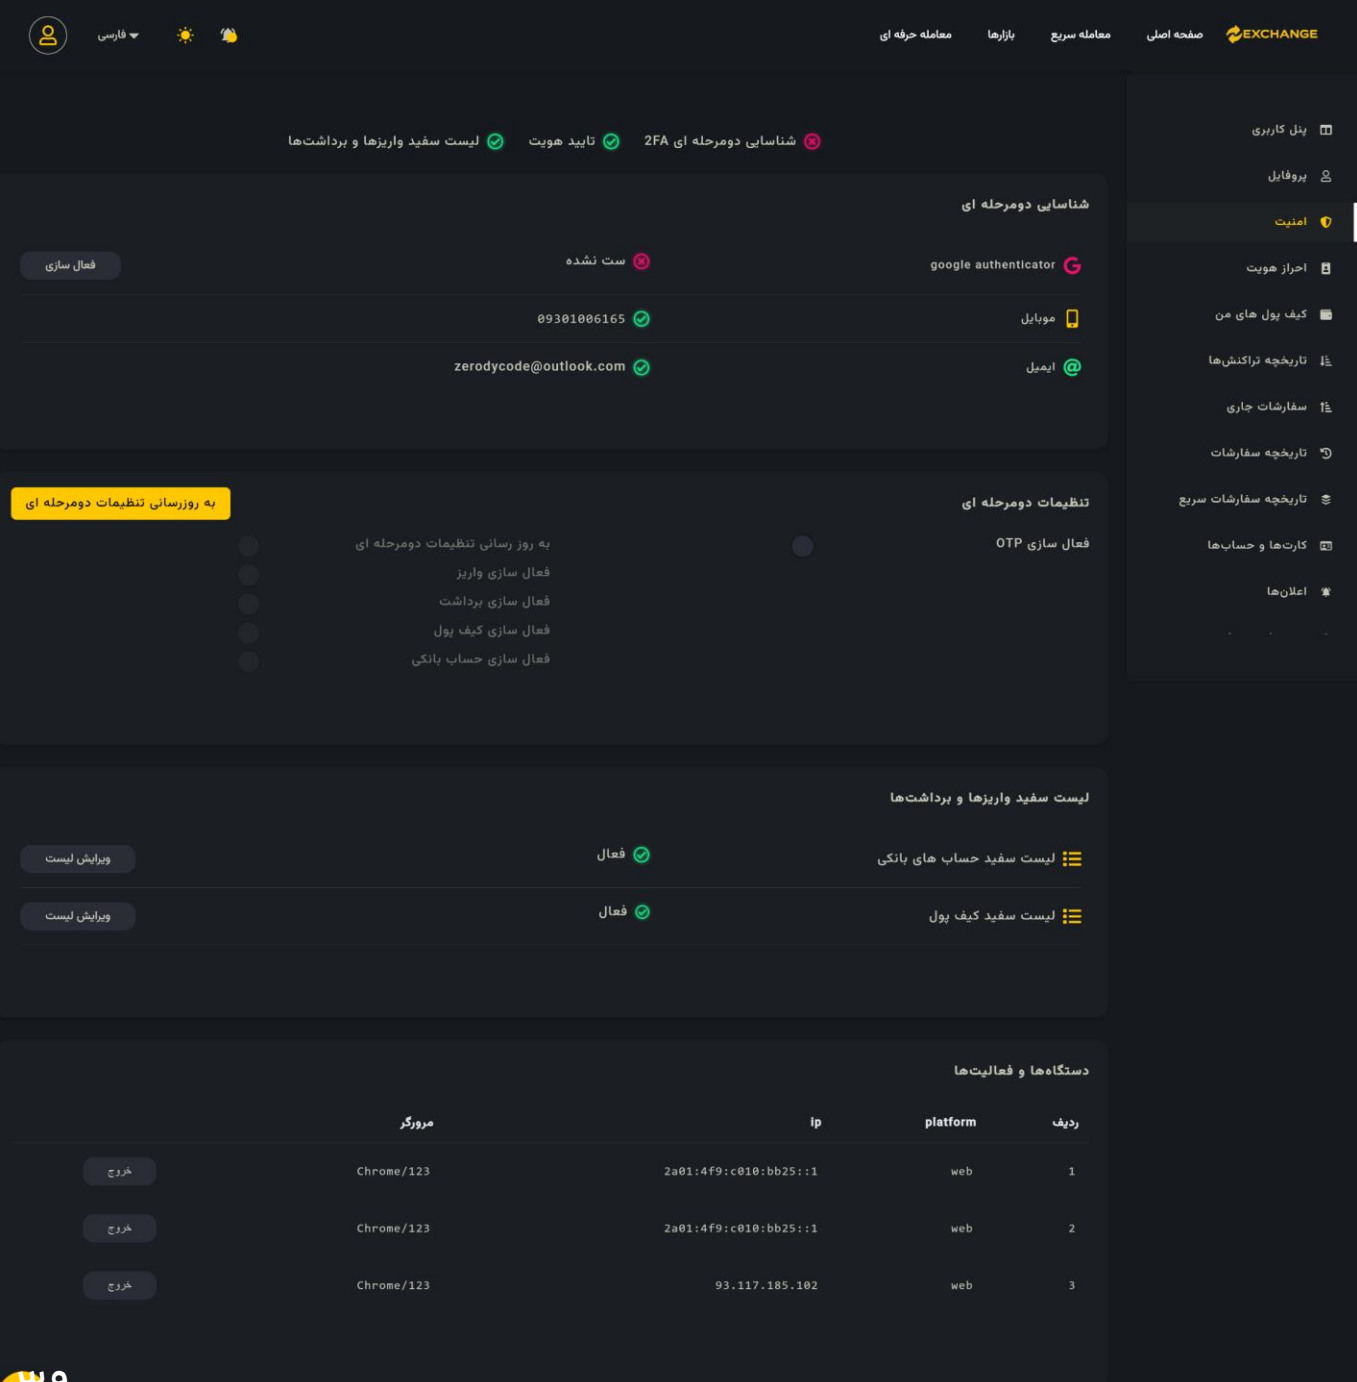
EXCHANGE صفحه اصلی معامله سریع بازارها معامله حرفه ای

فارسی

شناسایی دومرحله ای 2FA تایید هویت لیست سفید واریزها و برداشت‌ها

پنل کاربری
پروفایل
امنیت
احراز هویت
کیف پول های من
تاریخچه تراکنش‌ها
سفارشات جاری
تاریخچه سفارشات
تاریخچه سفارشات سریع
کارت‌ها و حساب‌ها
اعلان‌ها

شناسایی دومرحله ای

google authenticator ست نشده فعال سازی

موبایل 09301006165

ایمیل zerodycode@outlook.com

تنظیمات دومرحله ای

به روزرسانی تنظیمات دومرحله ای

فعال سازی OTP

به روز رسانی تنظیمات دومرحله ای
فعال سازی واریز
فعال سازی برداشت
فعال سازی کیف پول
فعال سازی حساب بانکی

لیست سفید واریزها و برداشت‌ها

لیست سفید حساب های بانکی فعال ویرایش لیست

لیست سفید کیف پول فعال ویرایش لیست

دستگاه‌ها و فعالیت‌ها

| ردیف | platform | ip | مرورگر | |
|---|---|---|---|---|
| 1 | web | 2a01:4f9:c010:bb25::1 | Chrome/123 | خروج |
| 2 | web | 2a01:4f9:c010:bb25::1 | Chrome/123 | خروج |
| 3 | web | 93.117.185.102 | Chrome/123 | خروج |